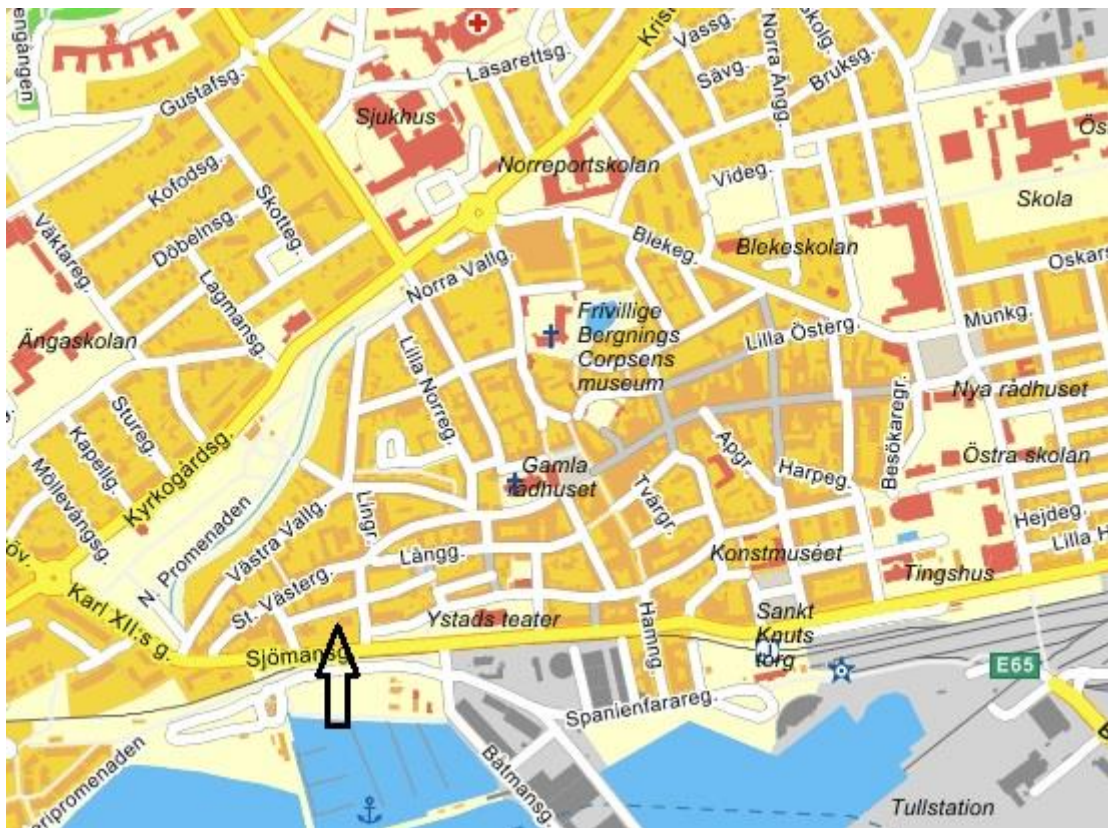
engången
Gustafsg.
Lasarettsg.
Kris
Vassg.
Norra Ångg.
skolg.
Sävg.
Bruksg.
Sjukhus
Norreportskolan
Ös
Videg.
Skola
Kofodsg.
Skotteg.
Väktareg.
Döbelnsg.
Blekeg.
Blekeskolan
Oskars
Norra Vallg.
Lagmansg.
Frivillige Bergnings Corpsens museum
Munkg.
Ängaskolan
Lilla Norreg.
Lilla Österg.
Nya rådhuset
Stureg.
Kapellg.
Besökaregr.
Apgr.
Möllevångsg.
Kyrkogårdsg.
Gamla rådhuset
Tvärgr.
Harpeg.
Östra skolan
Hejdeg.
Lilla H
N. Promenaden
Västra Vallg.
Lingr.
Långg.
Konstmuséet
Tingshus
öv.
St. Västerg.
Karl XII:s g.
Ystads teater
Hamng.
Sankt Knuts torg
Sjömansg.
E65
Spanienfarareg.
ariipromenaden
Båtmansg.
Tullstation